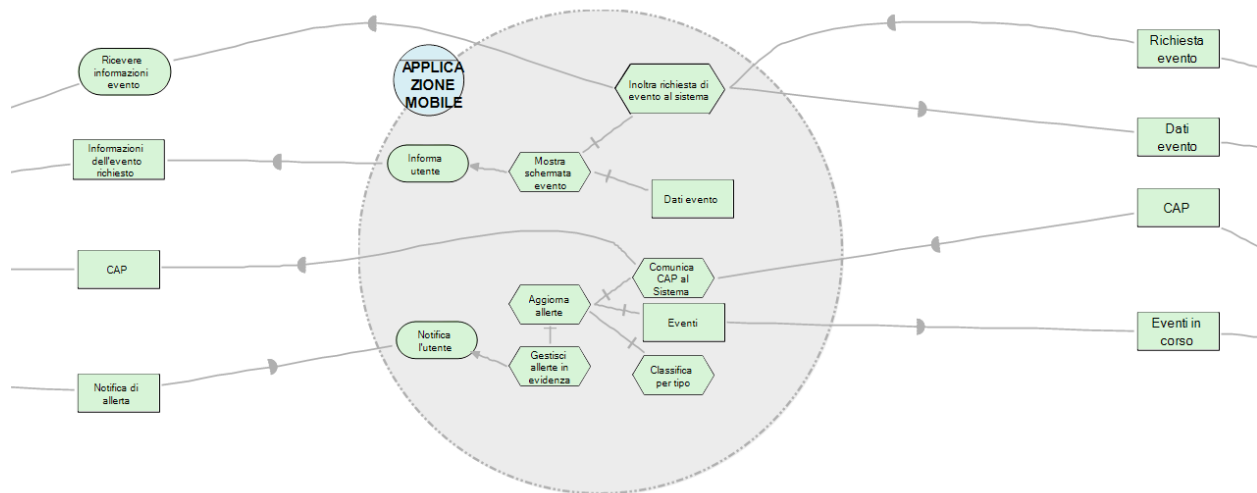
Ricevere informazioni evento

APPLICAZIONE MOBILE

Inoltra richiesta di evento al sistema

Richiesta evento

Informazioni dell'evento richiesto

Informa utente

Mostra schermata evento

Dati evento

Dati evento

CAP

CAP

Comunica CAP al Sistema

Aggiorna allerte

Eventi

Eventi in corso

Notifica l'utente

Gestisci allerte in evidenza

Classifica per tipo

Notifica di allerta